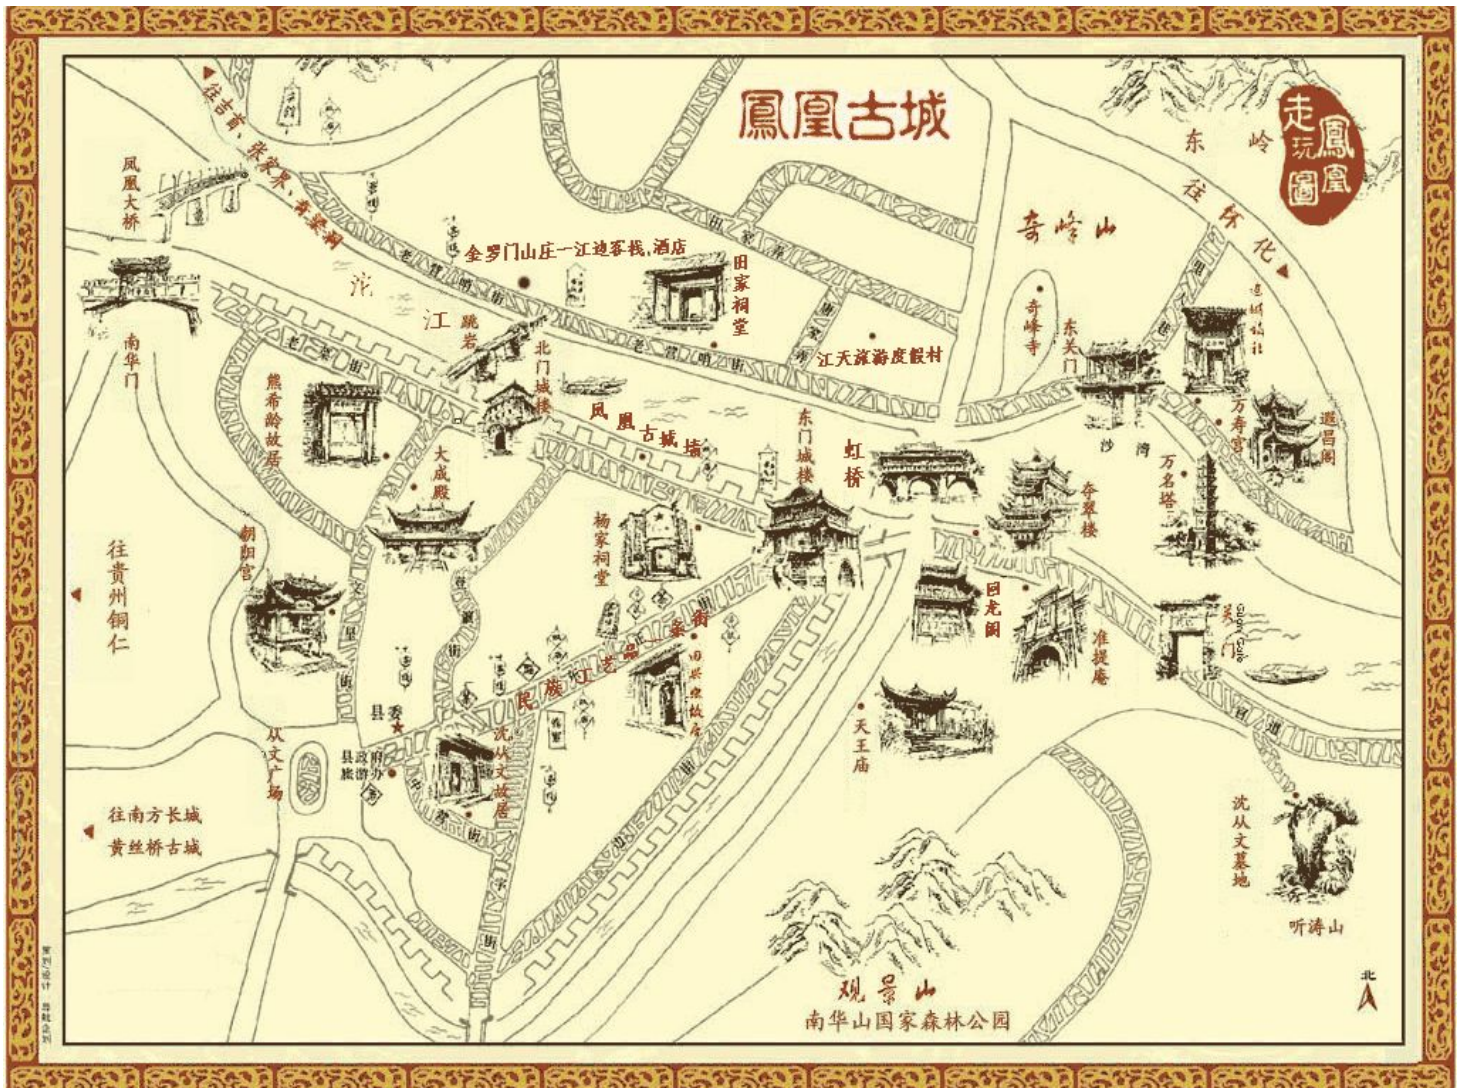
鳳凰古城

走玩鳳凰圖

往吉首、张家界、常德方向

凤凰大桥

南华门

沱江

金罗门山庄—江边客栈、酒店

田家祠堂

跳岩

北门城楼

江天旅游度假村

熊希龄故居

凤凰古城墙

大成殿

朝阳宫

往贵州铜仁

杨家祠堂

东门城楼

虹桥

民族工艺品一条街

县委

县政府旅游办

沈从文故居

从文广场

往南方长城

黄丝桥古城

天王庙

奇峰山

奇峰寺

东关门

东岭

往怀化

万寿宫

遐昌阁

沙湾

万名塔

夺翠楼

回龙阁

准提庵

沈从文墓地

听涛山

观景山

南华山国家森林公园

北